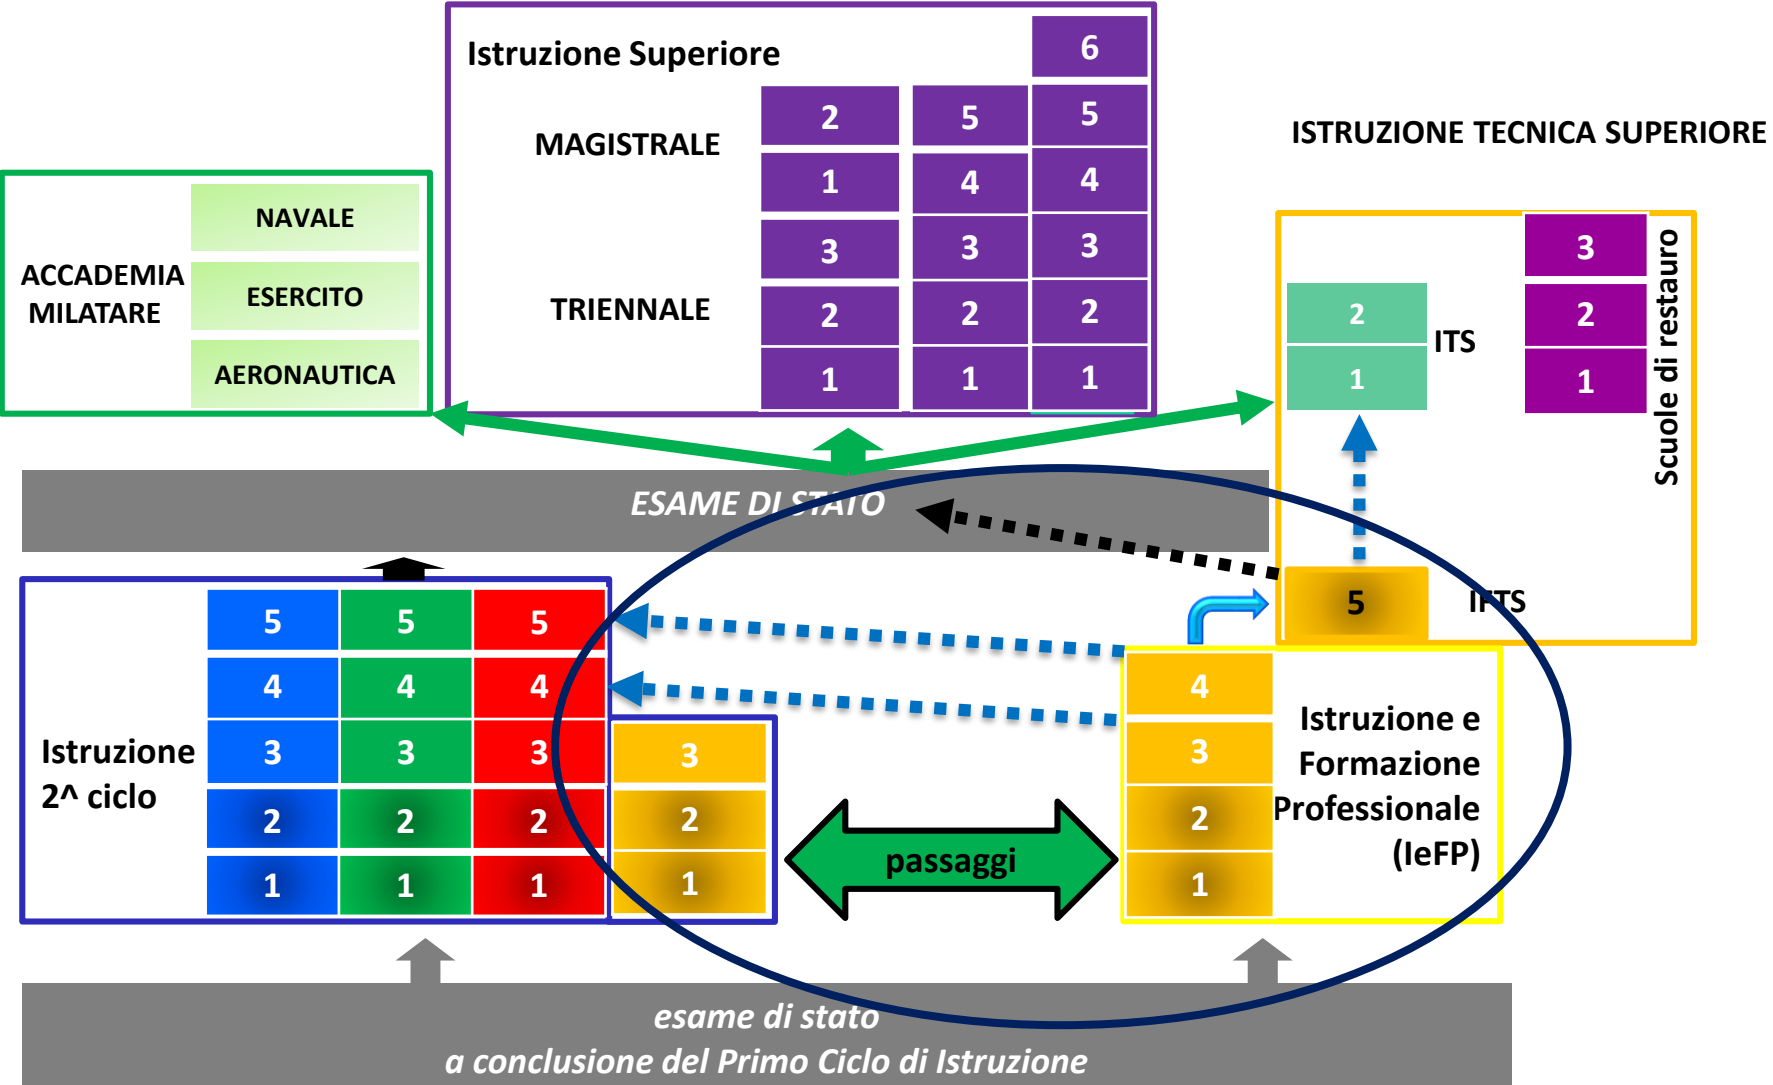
Istruzione Superiore

MAGISTRALE

TRIENNALE

| | | 6 |
|---|---|---|
| 2 | 5 | 5 |
| 1 | 4 | 4 |
| 3 | 3 | 3 |
| 2 | 2 | 2 |
| 1 | 1 | 1 |

ISTRUZIONE TECNICA SUPERIORE

ACCADEMIA MILATARE

NAVALE

ESERCITO

AERONAUTICA

ITS

2

1

Scuole di restauro

3

2

1

ESAME DI STATO

IFTS

5

Istruzione 2^ ciclo

| 5 | 5 | 5 | |
|---|---|---|---|
| 4 | 4 | 4 | |
| 3 | 3 | 3 | 3 |
| 2 | 2 | 2 | 2 |
| 1 | 1 | 1 | 1 |

passaggi

4

3

2

1

Istruzione e Formazione Professionale (IeFP)

esame di stato
a conclusione del Primo Ciclo di Istruzione